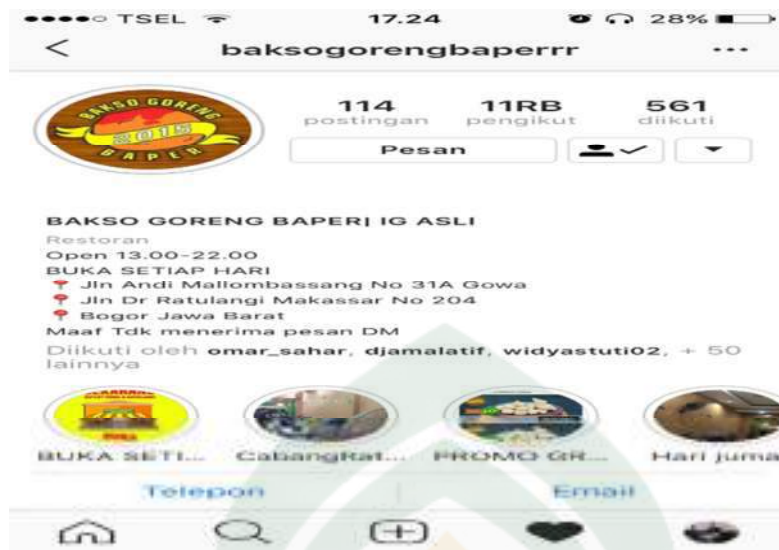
●●●●○ TSEL 17.24 28%

<

baksogorengbaperrr

...

BAKSO GORENG 2015 BAPER

114
postingan

11RB
pengikut

561
diikuti

Pesan

BAKSO GORENG BAPER| IG ASLI
Restoran
Open 13.00-22.00
BUKA SETIAP HARI
Jln Andi Mallombassang No 31A Gowa
Jln Dr Ratulangi Makassar No 204
Bogor Jawa Barat
Maaf Tdk menerima pesan DM
Diikuti oleh omar_sahar, djamalatif, widyastuti02, + 50 lainnya

BUKA SETI...
CabangRat...
PROMO GR...
Hari juma

Telepon
Email